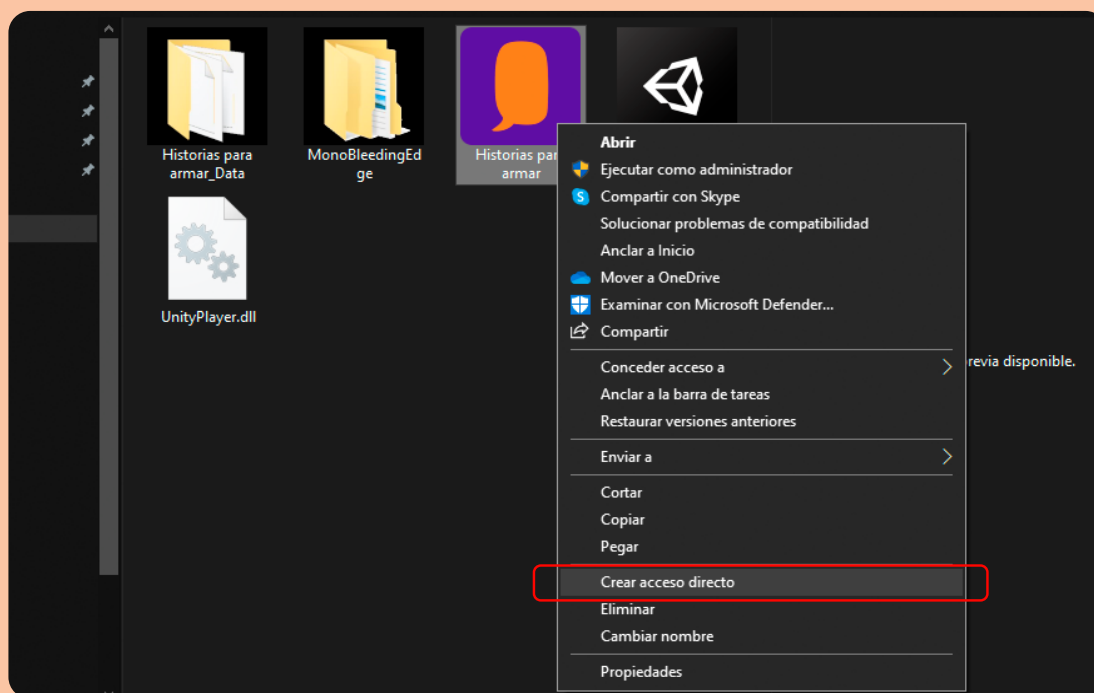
Historias para armar_Data

MonoBleedingEdge

Historias para armar

UnityPlayer.dll

Abrir
Ejecutar como administrador
Compartir con Skype
Solucionar problemas de compatibilidad
Anclar a Inicio
Mover a OneDrive
Examinar con Microsoft Defender...
Compartir

Conceder acceso a
Anclar a la barra de tareas
Restaurar versiones anteriores

Enviar a

Cortar
Copiar
Pegar

Crear acceso directo
Eliminar
Cambiar nombre

Propiedades

revia disponible.